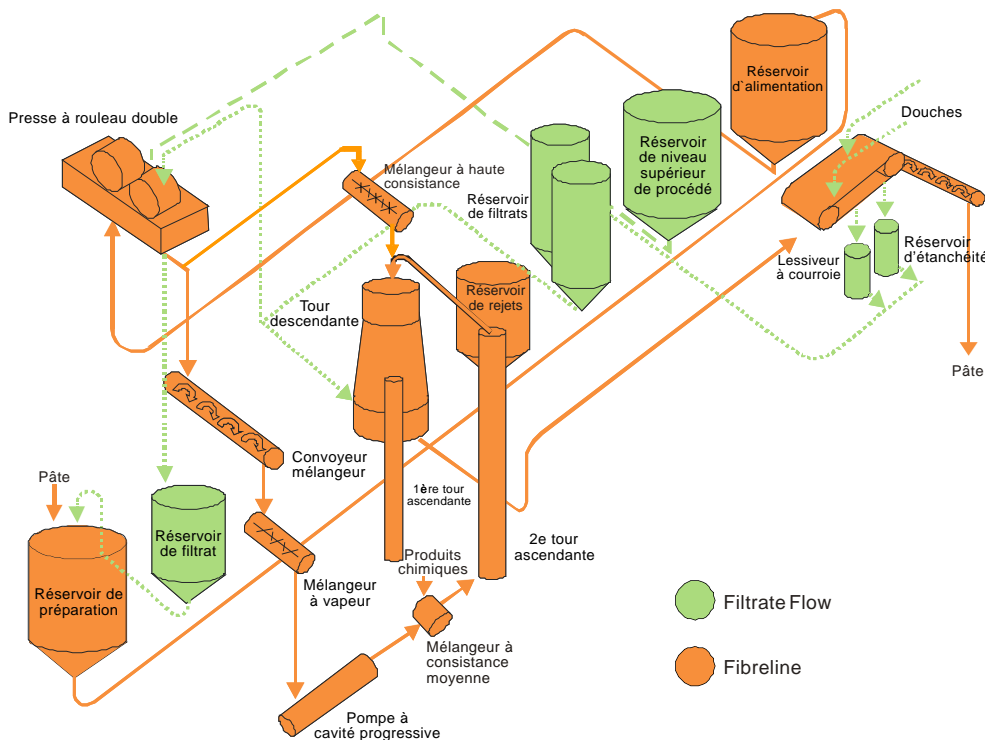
Réservoir d'alimentation

Douches

Presse à rouleau double

Réservoir de niveau supérieur de procédé

Mélangeur à haute consistance

Réservoir de filtrats

Lessiveur à courroie

Réservoir d'étanchéité

Tour descendante

Réservoir de rejets

Pâte

Convoyeur mélangeur

Pâte

1ère tour ascendante

Réservoir de filtrat

2e tour ascendante

Produits chimiques

Réservoir de préparation

Mélangeur à vapeur

Filtrate Flow

Mélangeur à consistance moyenne

Fibreline

Pompe à cavité progressive